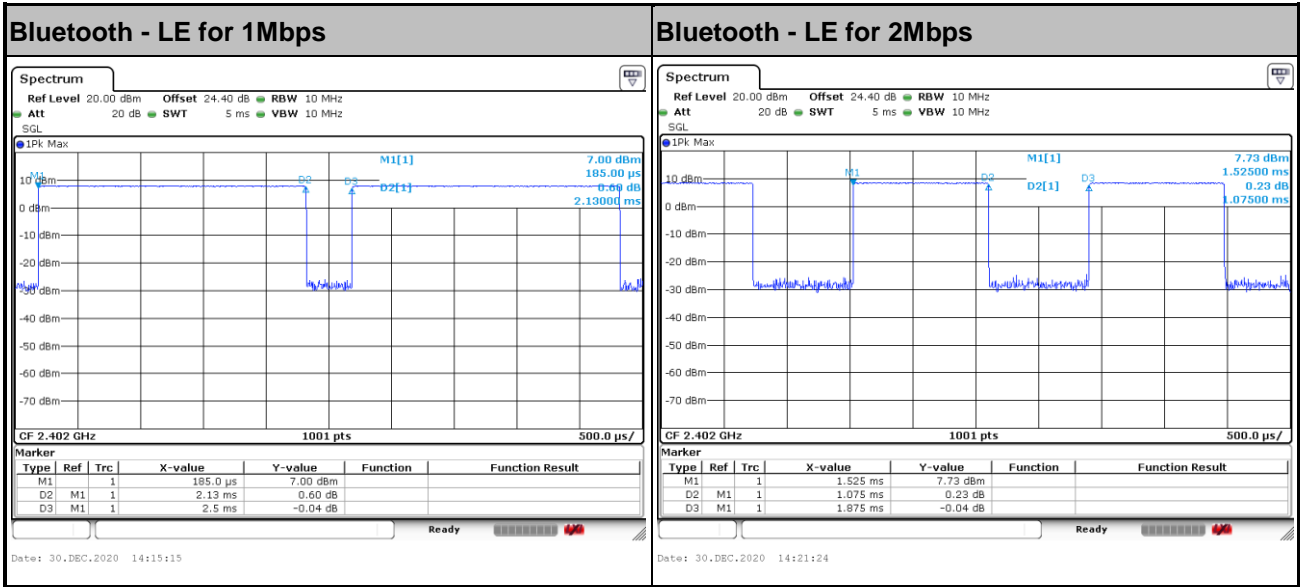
Bluetooth - LE for 1Mbps

Spectrum

Ref Level 20.00 dBm Offset 24.40 dB RBW 10 MHz
Att 20 dB SWT 5 ms VBW 10 MHz
SGL

1Pk Max

M1[1] 7.00 dBm
185.00 µs
D2[1] 0.60 dB
2.13000 ms

M1 D2 D3

10 dBm
0 dBm
-10 dBm
-20 dBm
-30 dBm
-40 dBm
-50 dBm
-60 dBm
-70 dBm

CF 2.402 GHz 1001 pts 500.0 µs/

Marker

| Type | Ref | Trc | X-value | Y-value | Function | Function Result |
|---|---|---|---|---|---|---|
| M1 | | 1 | 185.0 µs | 7.00 dBm | | |
| D2 | M1 | 1 | 2.13 ms | 0.60 dB | | |
| D3 | M1 | 1 | 2.5 ms | -0.04 dB | | |

Ready

Date: 30.DEC.2020 14:15:15

Bluetooth - LE for 2Mbps

Spectrum

Ref Level 20.00 dBm Offset 24.40 dB RBW 10 MHz
Att 20 dB SWT 5 ms VBW 10 MHz
SGL

1Pk Max

M1[1] 7.73 dBm
1.52500 ms
D2[1] 0.23 dB
1.07500 ms

M1 D2 D3

10 dBm
0 dBm
-10 dBm
-20 dBm
-30 dBm
-40 dBm
-50 dBm
-60 dBm
-70 dBm

CF 2.402 GHz 1001 pts 500.0 µs/

Marker

| Type | Ref | Trc | X-value | Y-value | Function | Function Result |
|---|---|---|---|---|---|---|
| M1 | | 1 | 1.525 ms | 7.73 dBm | | |
| D2 | M1 | 1 | 1.075 ms | 0.23 dB | | |
| D3 | M1 | 1 | 1.875 ms | -0.04 dB | | |

Ready

Date: 30.DEC.2020 14:21:24